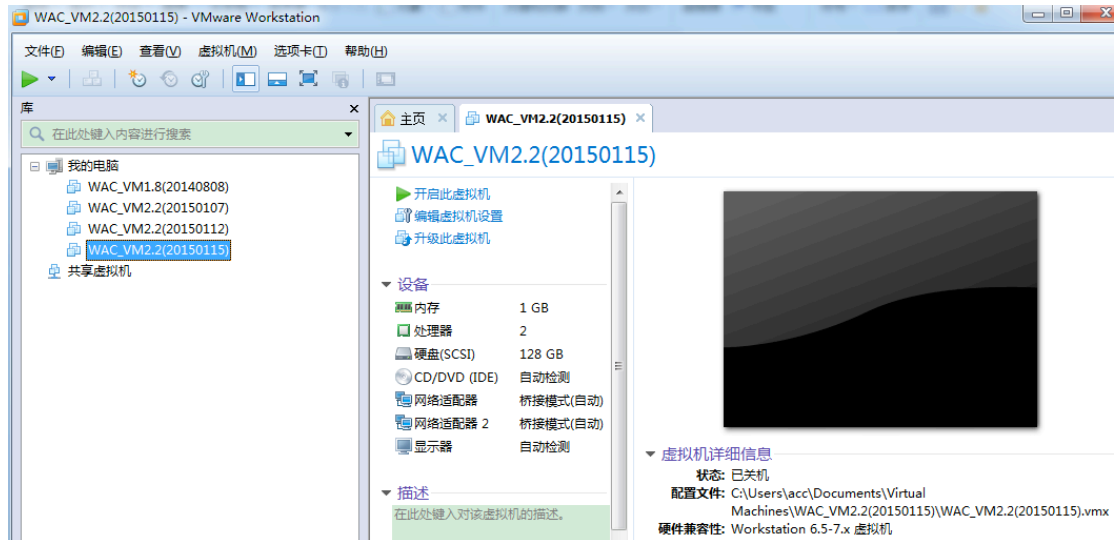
WAC_VM2.2(20150115) - VMware Workstation

文件(F) 编辑(E) 查看(V) 虚拟机(M) 选项卡(T) 帮助(H)

库

在此处键入内容进行搜索

我的电脑
WAC_VM1.8(20140808)
WAC_VM2.2(20150107)
WAC_VM2.2(20150112)
WAC_VM2.2(20150115)
共享虚拟机

主页
WAC_VM2.2(20150115)

WAC_VM2.2(20150115)

开启此虚拟机
编辑虚拟机设置
升级此虚拟机

设备

| | |
|---|---|
| 内存 | 1 GB |
| 处理器 | 2 |
| 硬盘(SCSI) | 128 GB |
| CD/DVD (IDE) | 自动检测 |
| 网络适配器 | 桥接模式(自动) |
| 网络适配器 2 | 桥接模式(自动) |
| 显示器 | 自动检测 |

描述
在此处键入对该虚拟机的描述。

虚拟机详细信息
状态: 已关机
配置文件: C:\Users\acc\Documents\Virtual Machines\WAC_VM2.2(20150115)\WAC_VM2.2(20150115).vmx
硬件兼容性: Workstation 6.5-7.x 虚拟机